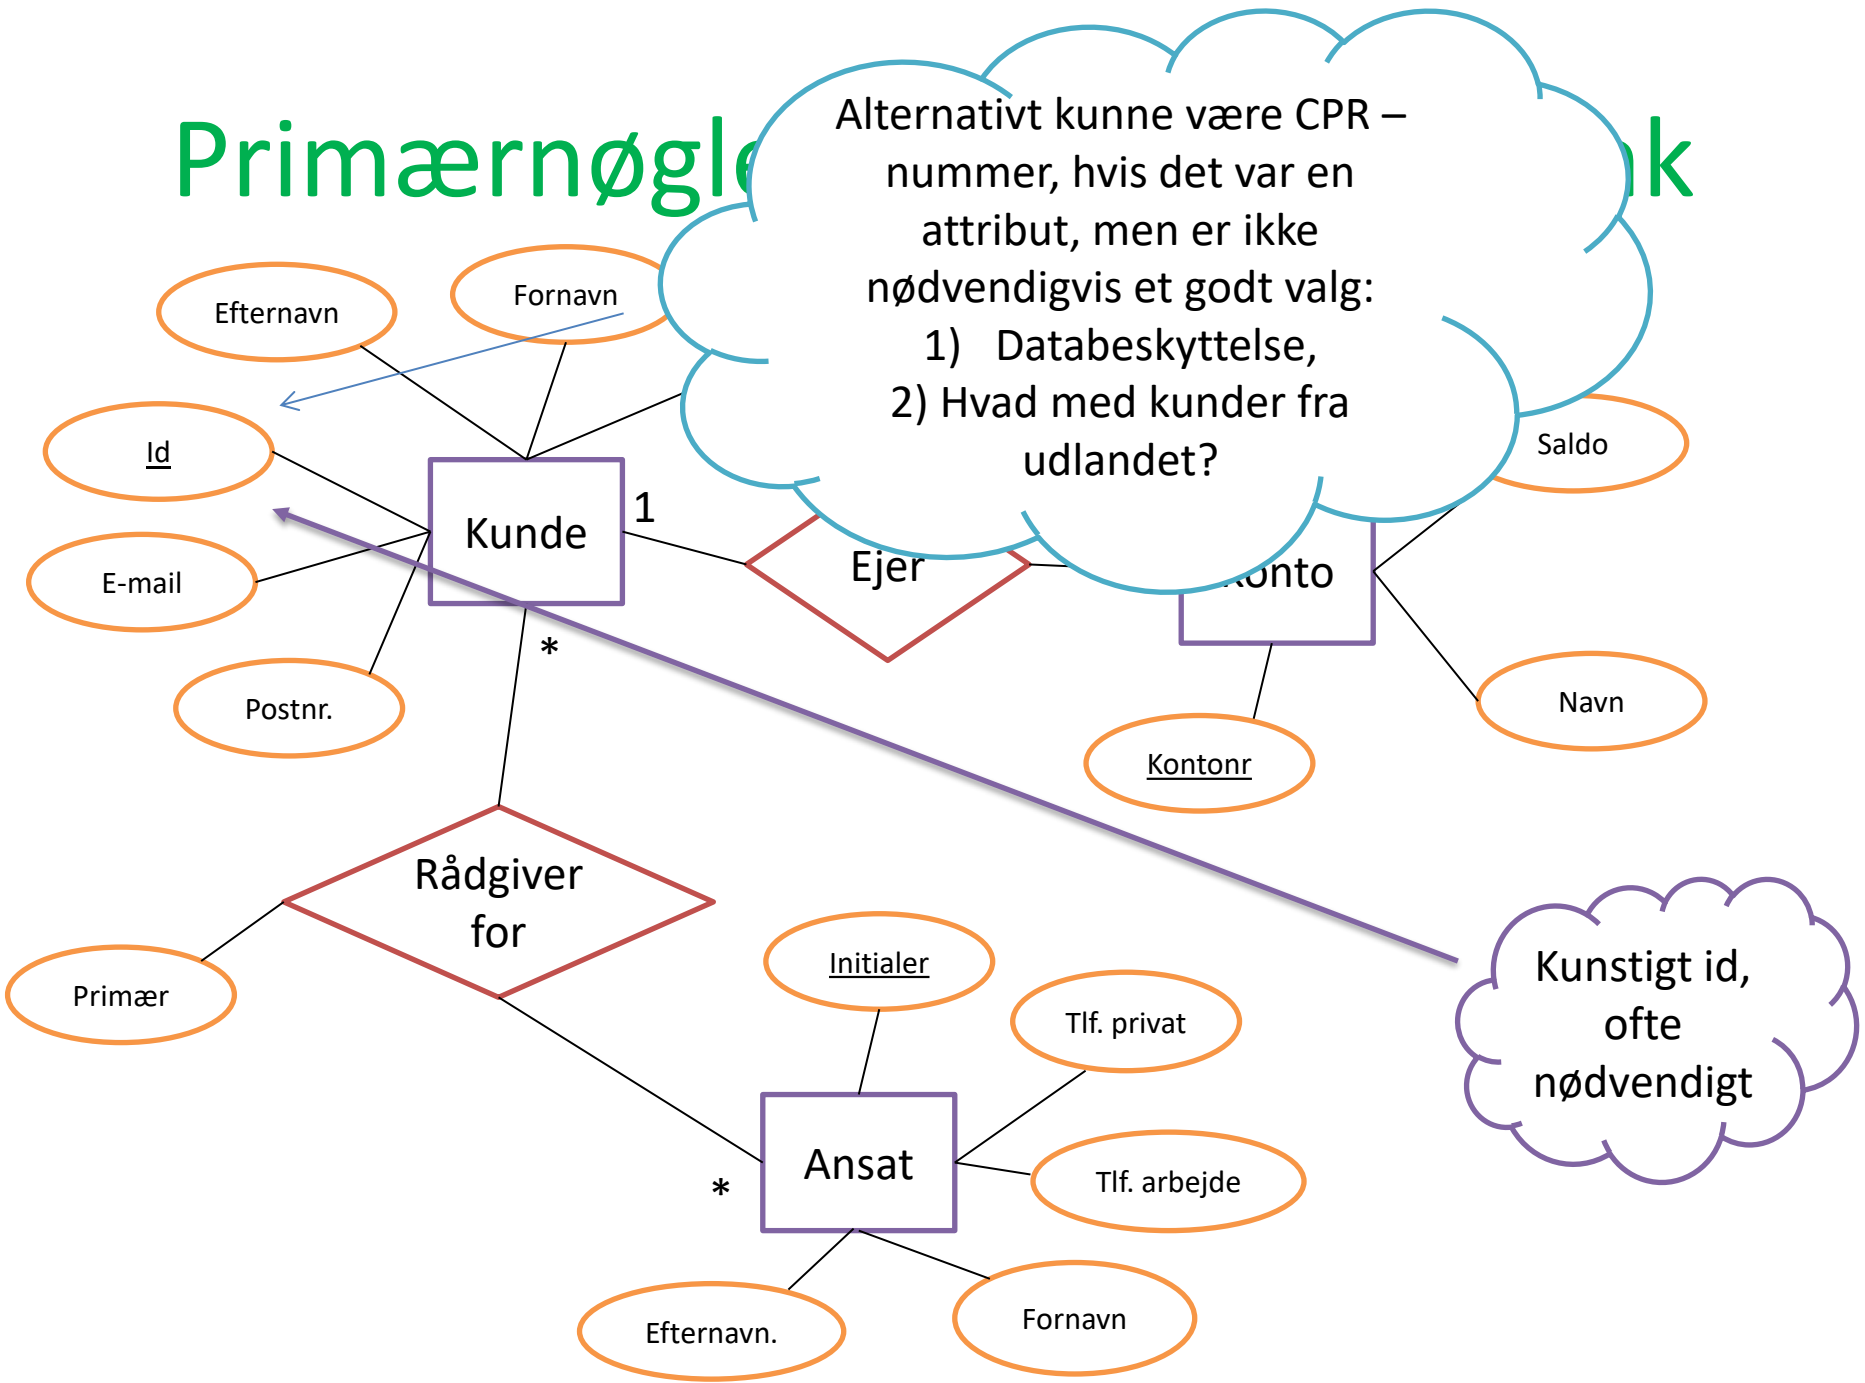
Primærnøgle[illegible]k

Alternativt kunne være CPR – nummer, hvis det var en attribut, men er ikke nødvendigvis et godt valg:
1) Databeskyttelse,
2) Hvad med kunder fra udlandet?

Efternavn

Fornavn

Id

E-mail

Postnr.

Kunde

1

Ejer

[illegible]onto

Saldo

Navn

Kontonr

*

Rådgiver for

Primær

Initialer

Tlf. privat

Tlf. arbejde

Ansat

*

Efternavn.

Fornavn

Kunstigt id, ofte nødvendigt